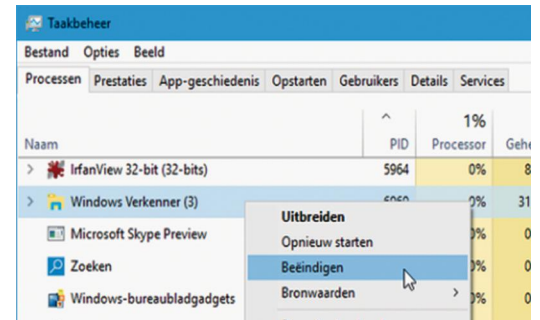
Taakbeheer

Bestand Opties Beeld

Processen | Prestaties | App-geschiedenis | Opstarten | Gebruikers | Details | Services

| Naam | PID | 1% Processor | Geh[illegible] |
|---|---|---|---|
| IrfanView 32-bit (32-bits) | 5964 | 0% | 8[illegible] |
| Windows Verkenner (3) | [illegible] | 0% | 31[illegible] |
| Microsoft Skype Preview | | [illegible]0% | |
| Zoeken | | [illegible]0% | |
| Windows-bureaubladgadgets | | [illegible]0% | |

Uitbreiden
Opnieuw starten
Beëindigen
Bronwaarden >